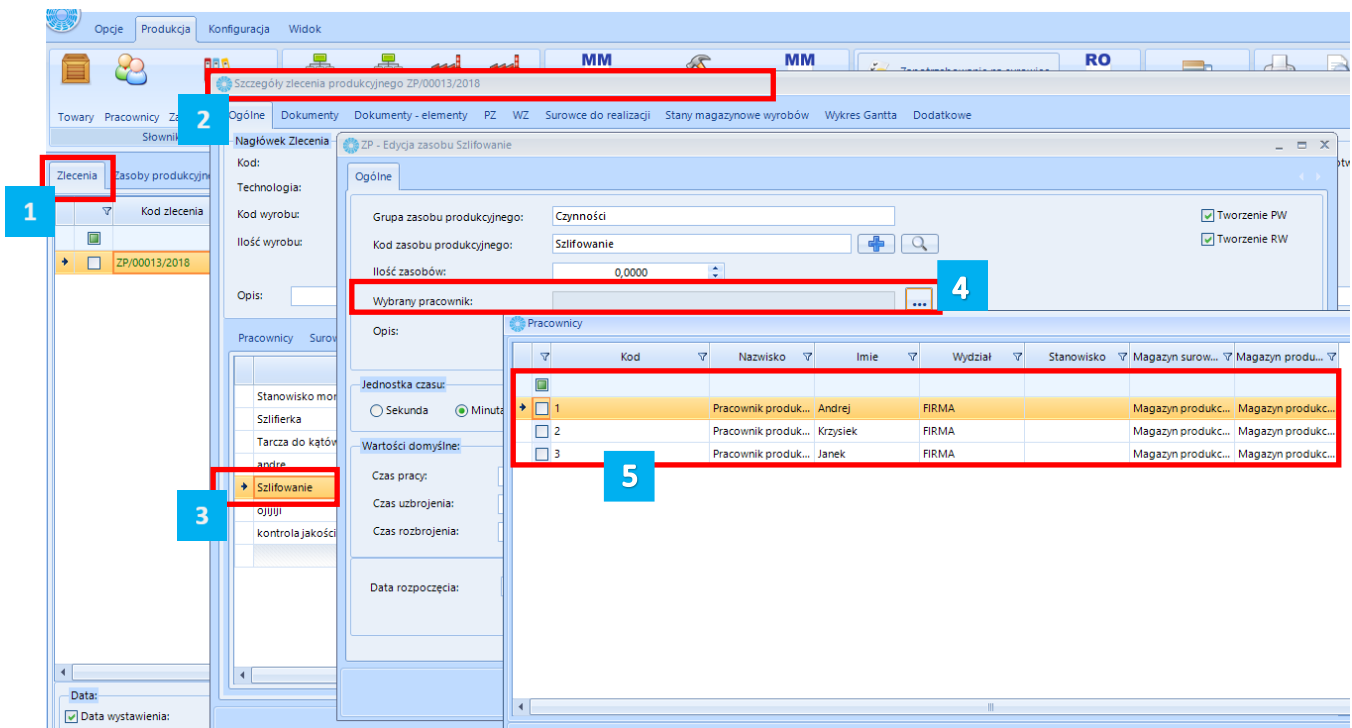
Opcje Produkcja Konfiguracja Widok

MM MM RO

Towary Pracownicy Za

Słownik

Szczegóły zlecenia produkcyjnego ZP/00013/2018

2

Ogólne Dokumenty Dokumenty - elementy PZ WZ Surowce do realizacji Stany magazynowe wyrobów Wykres Gantta Dodatkowe

Zlecenia Zasoby produkcyjne

1

Kod zlecenia

ZP/00013/2018

Nagłówek Zlecenia

Kod:

Technologia:

Kod wyrobu:

Ilość wyrobu:

Opis:

Pracownicy Surow

Stanowisko mo

Szlifierka

Tarcza do kątów

andre

Szlifowanie

3

ojijiji

kontrola jakości

ZP - Edycja zasobu Szlifowanie

Ogólne

Grupa zasobu produkcyjnego: Czynności

Kod zasobu produkcyjnego: Szlifowanie

Ilość zasobów: 0,0000

Wybrany pracownik:

4

Opis:

Tworzenie PW

Tworzenie RW

Jednostka czasu:

Sekunda Minuta

Wartości domyślne:

Czas pracy:

Czas uzbrojenia:

Czas rozbrojenia:

Data rozpoczęcia:

Data:

Data wystawienia:

Pracownicy

| Kod | Nazwisko | Imie | Wydział | Stanowisko | Magazyn surow... | Magazyn produ... |
|---|---|---|---|---|---|---|
| 1 | Pracownik produk... | Andrej | FIRMA | | Magazyn produkc... | Magazyn produkc... |
| 2 | Pracownik produk... | Krzysiek | FIRMA | | Magazyn produkc... | Magazyn produkc... |
| 3 | Pracownik produk... | Janek | FIRMA | | Magazyn produkc... | Magazyn produkc... |

5